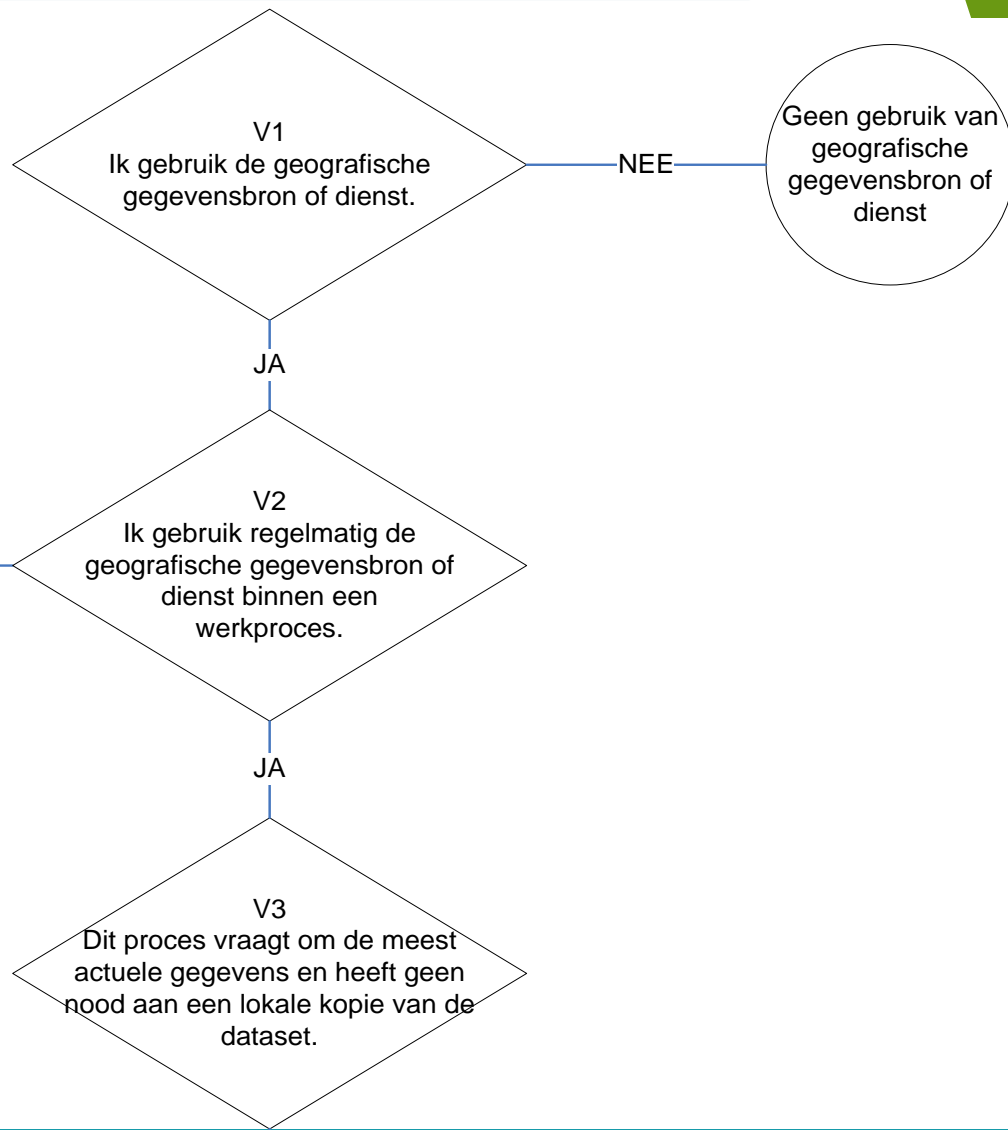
V1
Ik gebruik de geografische gegevensbron of dienst.

NEE

Geen gebruik van geografische gegevensbron of dienst

JA

V2
Ik gebruik regelmatig de geografische gegevensbron of dienst binnen een werkproces.

JA

V3
Dit proces vraagt om de meest actuele gegevens en heeft geen nood aan een lokale kopie van de dataset.